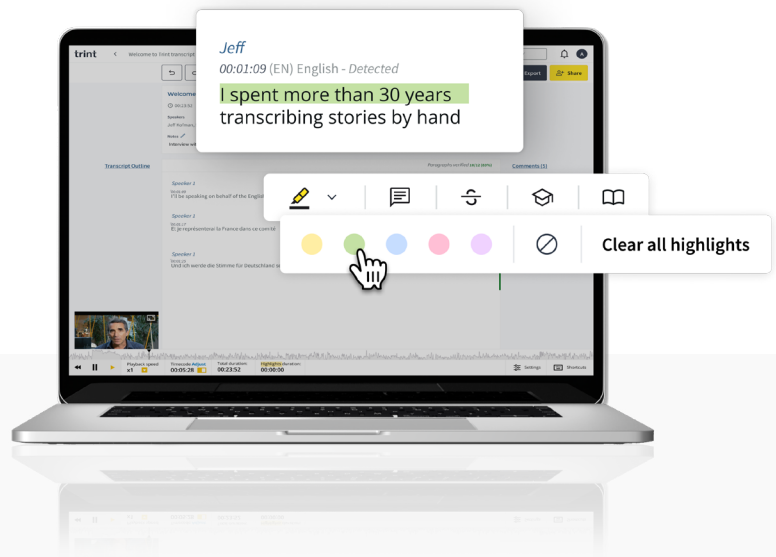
Jeff
00:01:09 (EN) English - Detected
I spent more than 30 years transcribing stories by hand

Clear all highlights

trint
Welcome to Trint transcript
Export
Share
Welcome
Speakers
Jeff
Transcript Outline
Comments (1)
Speaker 1
I'll be speaking on behalf of the English
Speaker 1
Et je représentais la France dans ce comité
Speaker 1
Und ich werde die Stimme für Deutschland se
Playback speed x1
Timecode Adjust 00:05:28
Total duration 00:23:52
Highlights duration 00:00:30
Settings
Shortcuts